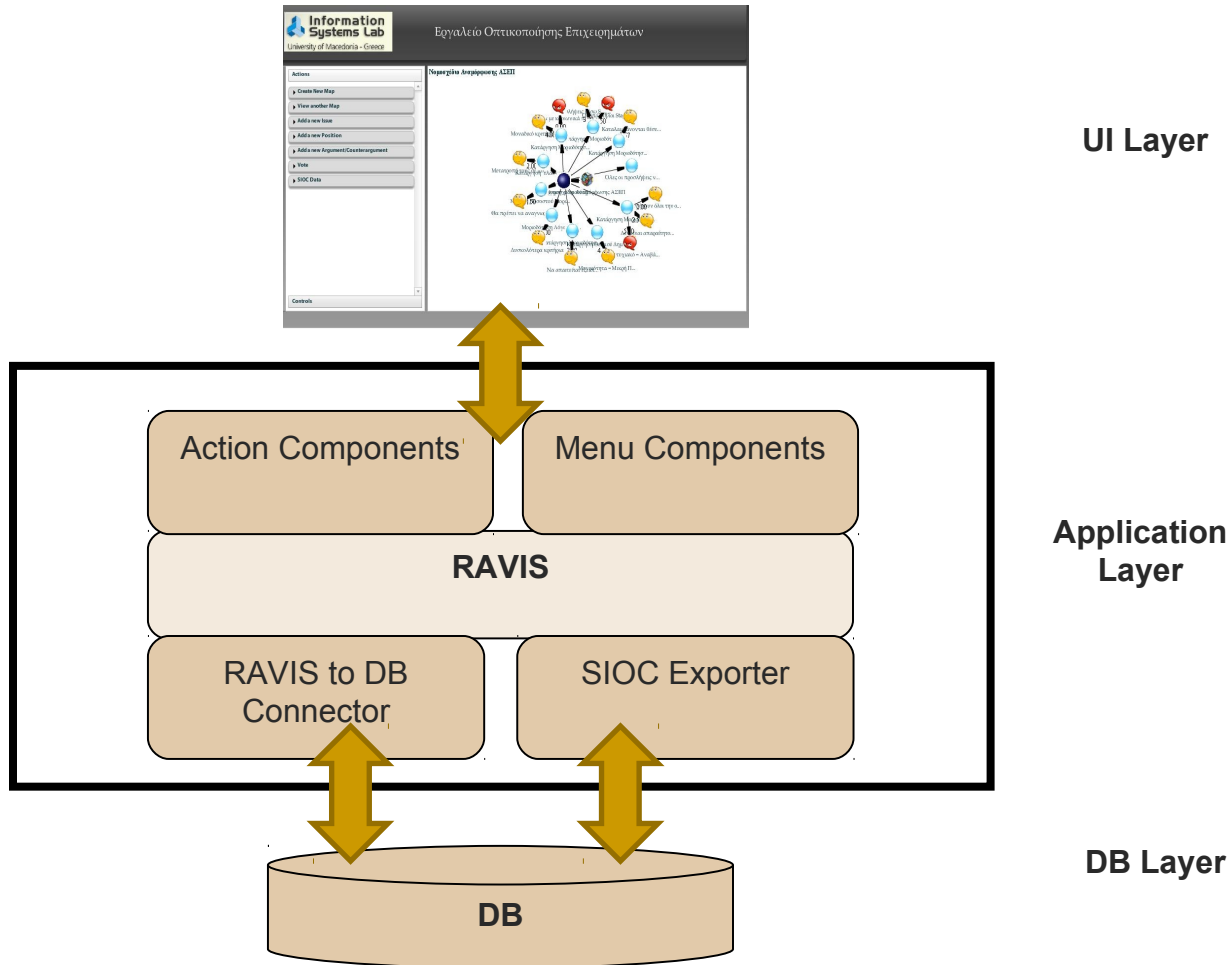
Information Systems Lab
University of Macedonia - Greece

Εργαλείο Οπτικοποίησης Επιχειρημάτων

Actions
Create New Map
View another Map
Add a new Issue
Add a new Position
Add a new Argument/Counterargument
Vote
SIOC Data
Controls

Νομοσχέδιο Αναμόρφωσης ΑΣΕΠ

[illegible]

UI Layer

Action Components
Menu Components
RAVIS
RAVIS to DB Connector
SIOC Exporter

Application Layer

DB

DB Layer